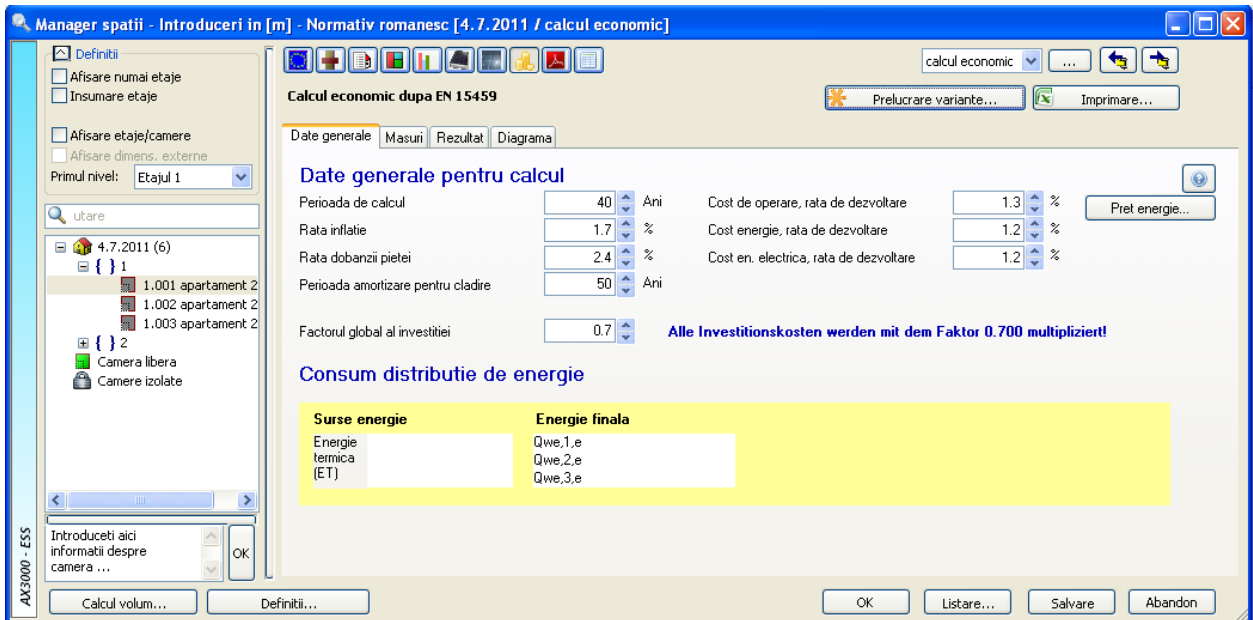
Manager spatii - Introduceri in [m] - Normativ romanesc [4.7.2011 / calcul economic]

Definitii
Afisare numai etaje
Insumare etaje
Afisare etaje/camere
Afisare dimens. externe
Primul nivel: Etajul 1

utare

4.7.2011 (6)
{ } 1
1.001 apartament 2
1.002 apartament 2
1.003 apartament 2
{ } 2
Camera libera
Camere izolate

Introduceti aici informatii despre camera ...
OK

AX3000 - ESS

calcul economic
...

Calcul economic dupa EN 15459
Prelucrare variante...
Imprimare...

Date generale | Masuri | Rezultat | Diagrama

Date generale pentru calcul

Perioada de calcul 40 Ani
Rata inflatie 1.7 %
Rata dobanzii pietei 2.4 %
Perioada amortizare pentru cladire 50 Ani

Cost de operare, rata de dezvoltare 1.3 %
Cost energie, rata de dezvoltare 1.2 %
Cost en. electrica, rata de dezvoltare 1.2 %

Pret energie...

Factorul global al investitiei 0.7
Alle Investitionskosten werden mit dem Faktor 0.700 multipliziert!

Consum distributie de energie

| Surse energie | Energie finala |
|---|---|
| Energie termica (ET) | Qwe,1,e Qwe,2,e Qwe,3,e |

Calcul volum...
Definitii...
OK
Listare...
Salvare
Abandon